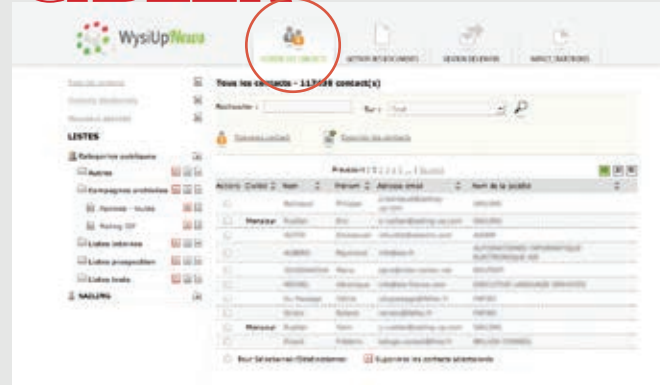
WysiUpNews

LISTES

Tous les contacts - 117 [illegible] contact(s)

Rechercher : Sur : Tout

Nouveau contact

Exporter les contacts

Autres

Campagnes publiées

Listes internes

Listes prospection

Listes tests

SAILING

| Actions | Civilité | Nom | Prénom | Adresse email | Nom de la société |
|---|---|---|---|---|---|
| | | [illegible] | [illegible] | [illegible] | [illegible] |
| | Monsieur | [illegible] | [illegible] | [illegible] | SAILING |
| | | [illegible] | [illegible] | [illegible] | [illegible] |
| | | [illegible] | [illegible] | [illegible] | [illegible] |
| | | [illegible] | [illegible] | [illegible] | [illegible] |
| | | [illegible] | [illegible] | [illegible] | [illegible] |
| | | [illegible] | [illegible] | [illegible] | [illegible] |
| | | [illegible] | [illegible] | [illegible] | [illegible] |
| | Monsieur | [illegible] | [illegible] | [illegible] | SAILING |
| | | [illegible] | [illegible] | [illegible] | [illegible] |

Supprimer les contacts sélectionnés